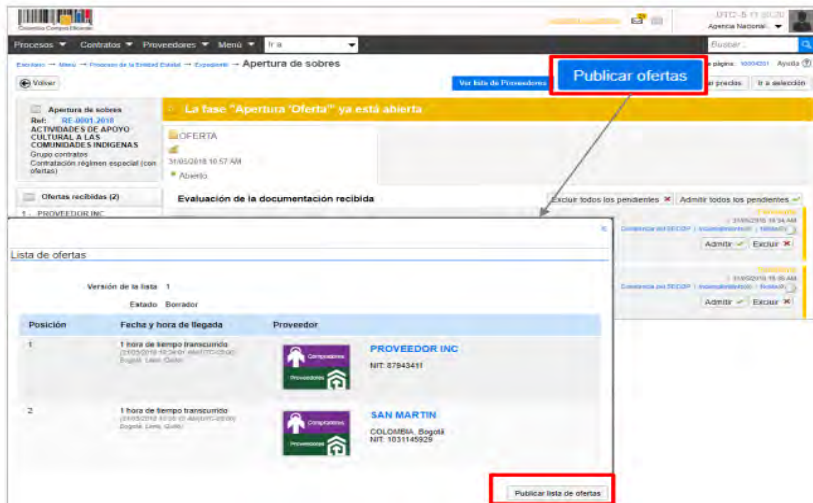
Colombia Compra Eficiente

UTC-5 11:30:20

Agencia Nacional...

Procesos ▼ Contratos ▼ Proveedores ▼ Menú ▼ Ir a

Buscar...

Escritorio → Menú → Procesos de la Entidad Estatal → Expediente → Apertura de sobres

Id de página: 10004201 Ayuda

Volver

Ver lista de Proveedores

Publicar ofertas

el precios

Ir a selección

Apertura de sobres

Ref: RE-0001-2018

ACTIVIDADES DE APOYO CULTURAL A LAS COMUNIDADES INDIGENAS

Grupo contratos

Contratación régimen especial (con ofertas)

La fase "Apertura Oferta" ya está abierta

OFERTA

31/05/2018 10:57 AM

Abierto

Ofertas recibidas (2)

1 PROVEEDOR INC

Evaluación de la documentación recibida

Excluir todos los pendientes

Admitir todos los pendientes

Lista de ofertas

Versión de la lista 1

Estado Borrador

| Posición | Fecha y hora de llegada | Proveedor |
|---|---|---|
| 1 | 1 hora de tiempo transcurrido (31/05/2018 10:34:01 AM(UTC-05:00) Bogotá, Lima, Quito) | Compradores Proveedores PROVEEDOR INC NIT: 87943411 |
| 2 | 1 hora de tiempo transcurrido (31/05/2018 10:35:20 AM(UTC-05:00) Bogotá, Lima, Quito) | Compradores Proveedores SAN MARTIN COLOMBIA, Bogotá NIT: 1031145929 |

31/05/2018 10:34 AM

Constancia del SECOP

Admitir

Excluir

31/05/2018 10:35 AM

Constancia del SECOP

Admitir

Excluir

Publicar lista de ofertas